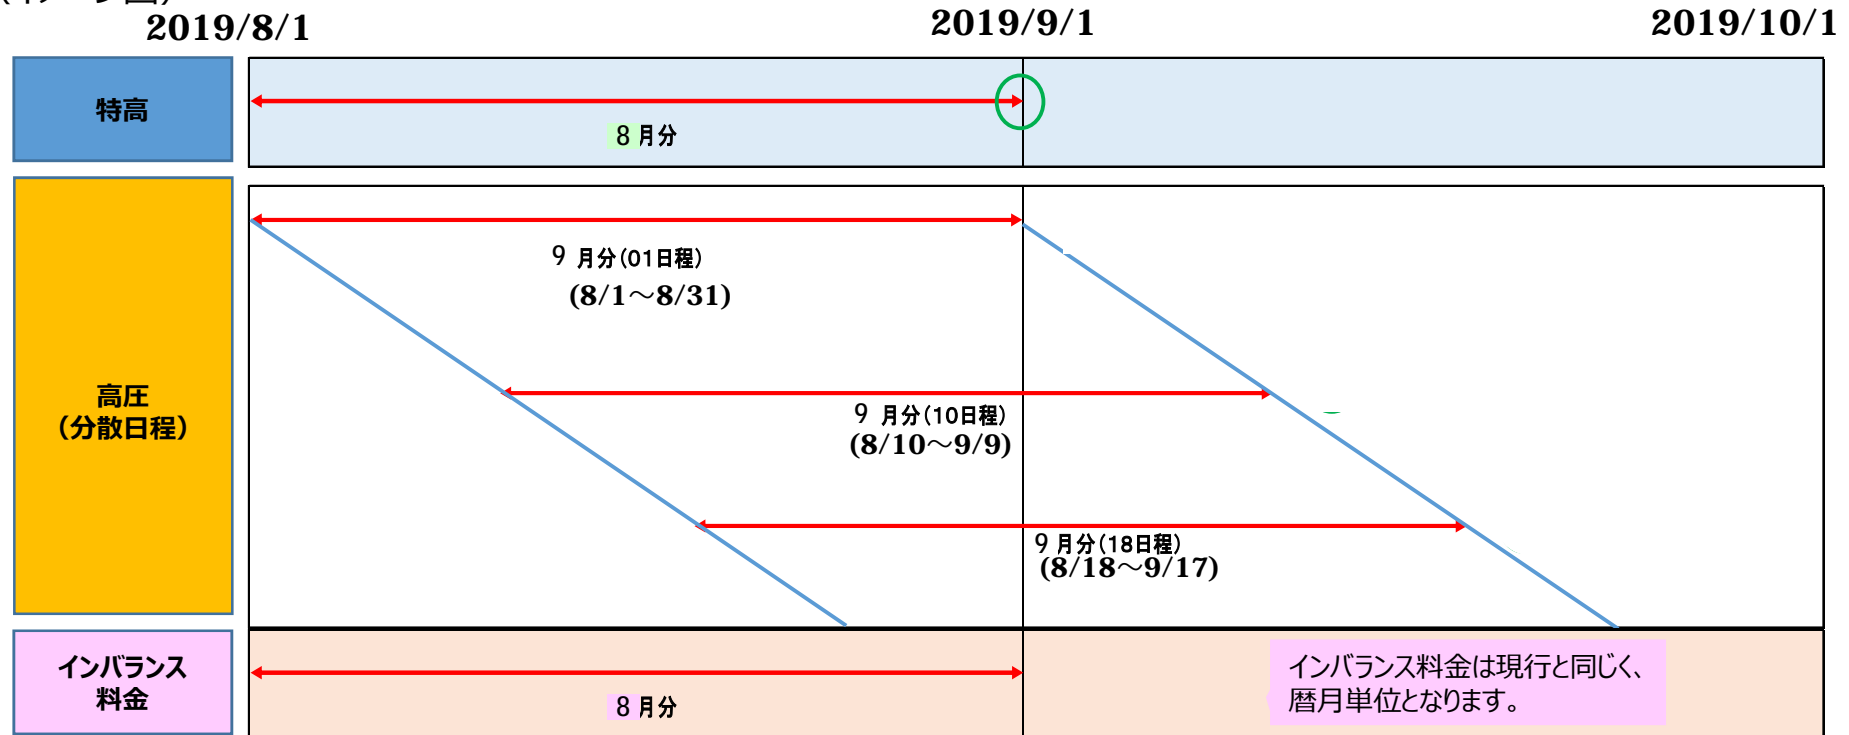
2019/8/1

2019/9/1

2019/10/1

特高

8 月分

高圧
（分散日程）

9 月分（01日程）
(8/1〜8/31)

9 月分（10日程）
(8/10〜9/9)

9 月分（18日程）
(8/18〜9/17)

インバランス料金

8 月分

インバランス料金は現行と同じく、暦月単位となります。